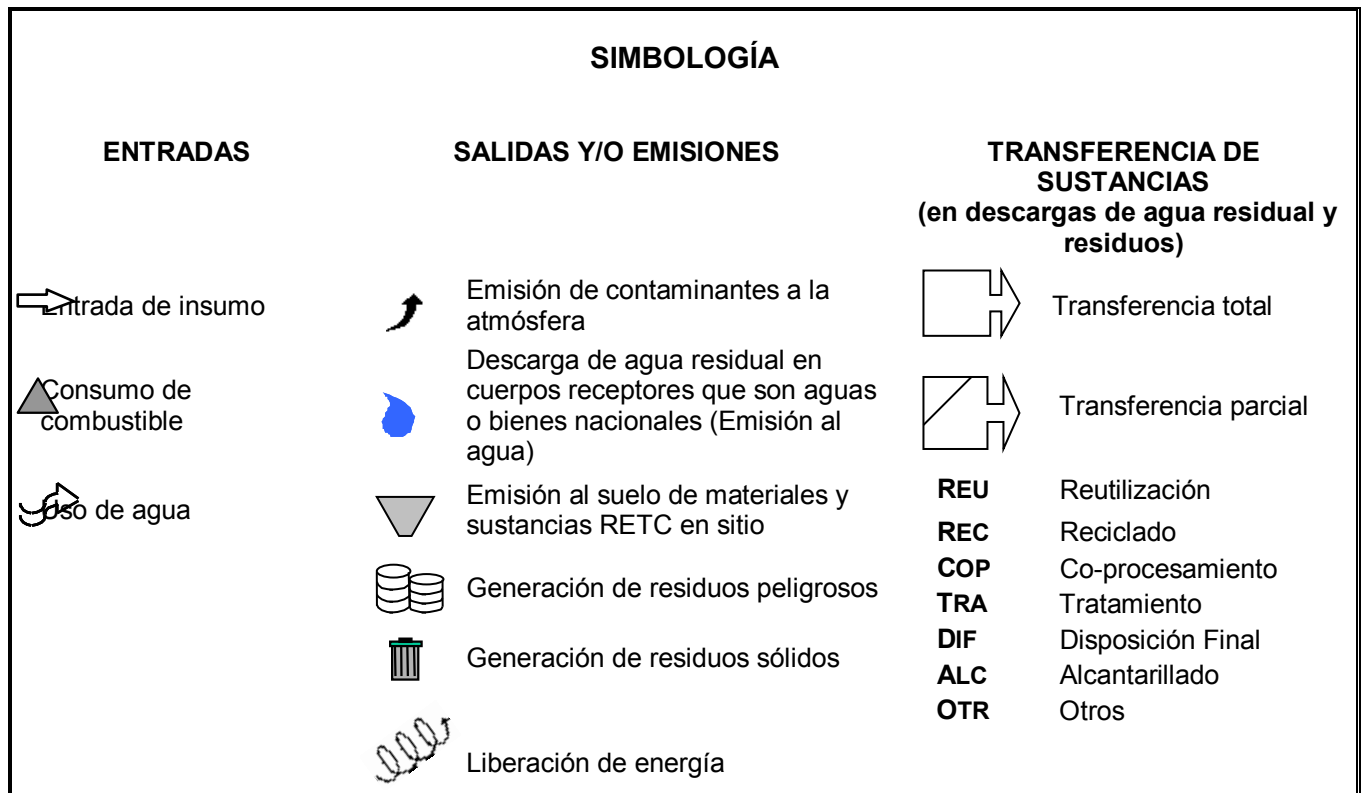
SIMBOLOGÍA

ENTRADAS

SALIDAS Y/O EMISIONES

TRANSFERENCIA DE SUSTANCIAS (en descargas de agua residual y residuos)

Entrada de insumo

Consumo de combustible

Uso de agua

Emisión de contaminantes a la atmósfera

Descarga de agua residual en cuerpos receptores que son aguas o bienes nacionales (Emisión al agua)

Emisión al suelo de materiales y sustancias RETC en sitio

Generación de residuos peligrosos

Generación de residuos sólidos

Liberación de energía

Transferencia total

Transferencia parcial

REU Reutilización
REC Reciclado
COP Co-procesamiento
TRA Tratamiento
DIF Disposición Final
ALC Alcantarillado
OTR Otros